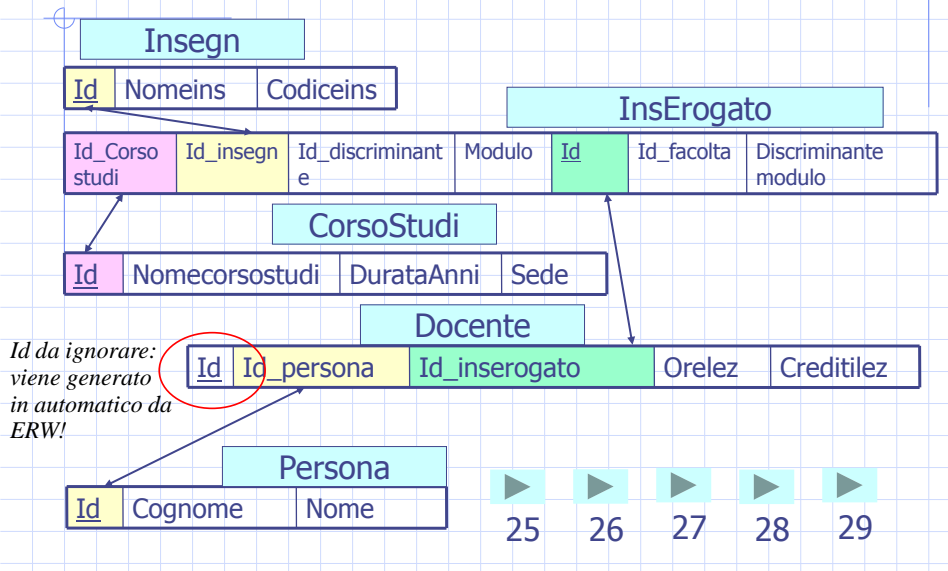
Insegn

| Id | Nomeins | Codiceins |
|---|---|---|

InsErogato

| Id_Corso studi | Id_insegn | Id_discriminante | Modulo | Id | Id_facolta | Discriminante modulo |
|---|---|---|---|---|---|---|

CorsoStudi

| Id | Nomecorsostudi | DurataAnni | Sede |
|---|---|---|---|

Docente

Id da ignorare: viene generato in automatico da ERW!

| Id | Id_persona | Id_inserogato | Orelez | Creditilez |
|---|---|---|---|---|

Persona

| Id | Cognome | Nome |
|---|---|---|

25 26 27 28 29